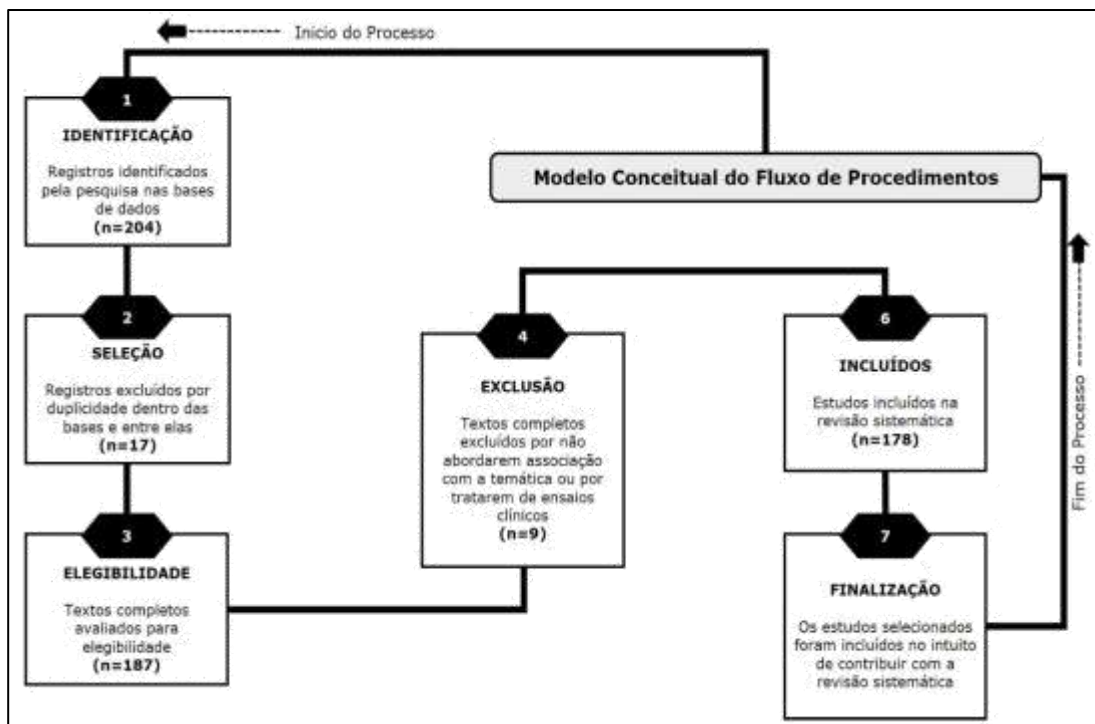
Inicio do Processo

Modelo Conceitual do Fluxo de Procedimentos

1
IDENTIFICAÇÃO
Registros identificados pela pesquisa nas bases de dados
(n=204)

2
SELEÇÃO
Registros excluídos por duplicidade dentro das bases e entre elas
(n=17)

3
ELEGIBILIDADE
Textos completos avaliados para elegibilidade
(n=187)

4
EXCLUSÃO
Textos completos excluídos por não abordarem associação com a temática ou por tratarem de ensaios clínicos
(n=9)

6
INCLUÍDOS
Estudos incluídos na revisão sistemática
(n=178)

7
FINALIZAÇÃO
Os estudos selecionados foram incluídos no intuito de contribuir com a revisão sistemática

Fim do Processo